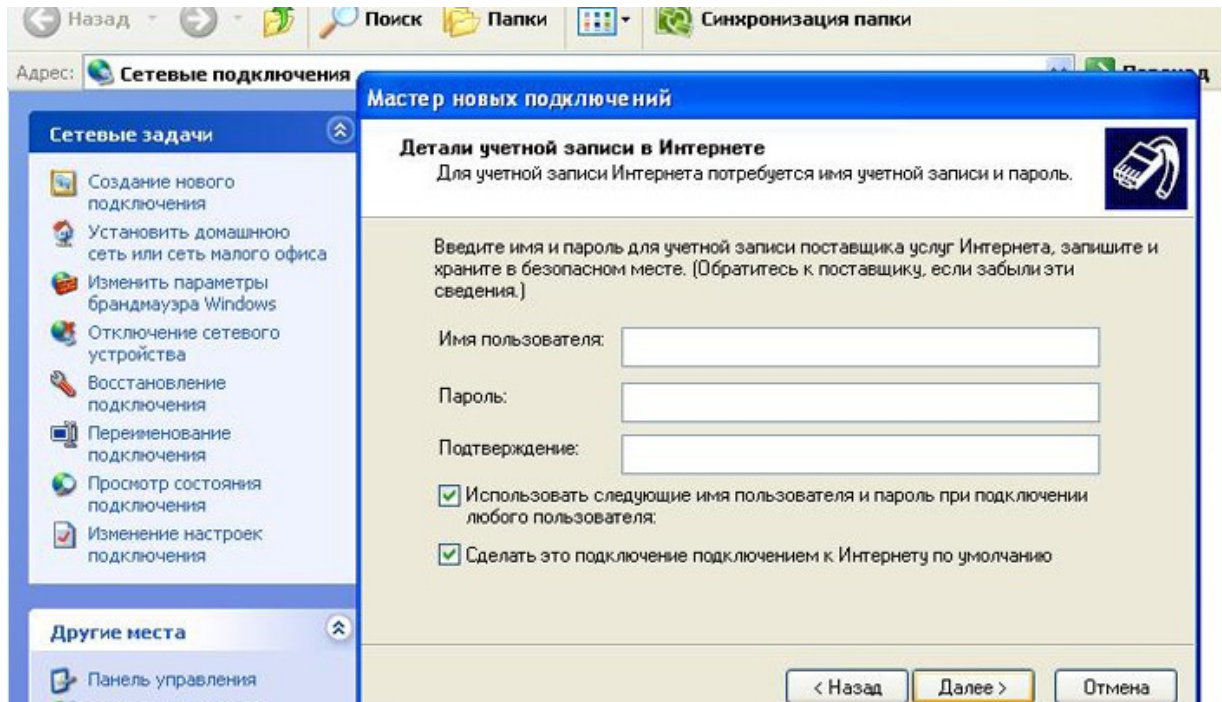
Назад Поиск Папки Синхронизация папки

Адрес: Сетевые подключения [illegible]

Сетевые задачи

Создание нового подключения

Установить домашнюю сеть или сеть малого офиса

Изменить параметры брандмауэра Windows

Отключение сетевого устройства

Восстановление подключения

Переименование подключения

Просмотр состояния подключения

Изменение настроек подключения

Другие места

Панель управления

Мастер новых подключений

Детали учетной записи в Интернете

Для учетной записи Интернета потребуется имя учетной записи и пароль.

Введите имя и пароль для учетной записи поставщика услуг Интернета, запишите и храните в безопасном месте. (Обратитесь к поставщику, если забыли эти сведения.)

Имя пользователя:

Пароль:

Подтверждение:

Использовать следующие имя пользователя и пароль при подключении любого пользователя:

Сделать это подключение подключением к Интернету по умолчанию

< Назад Далее > Отмена